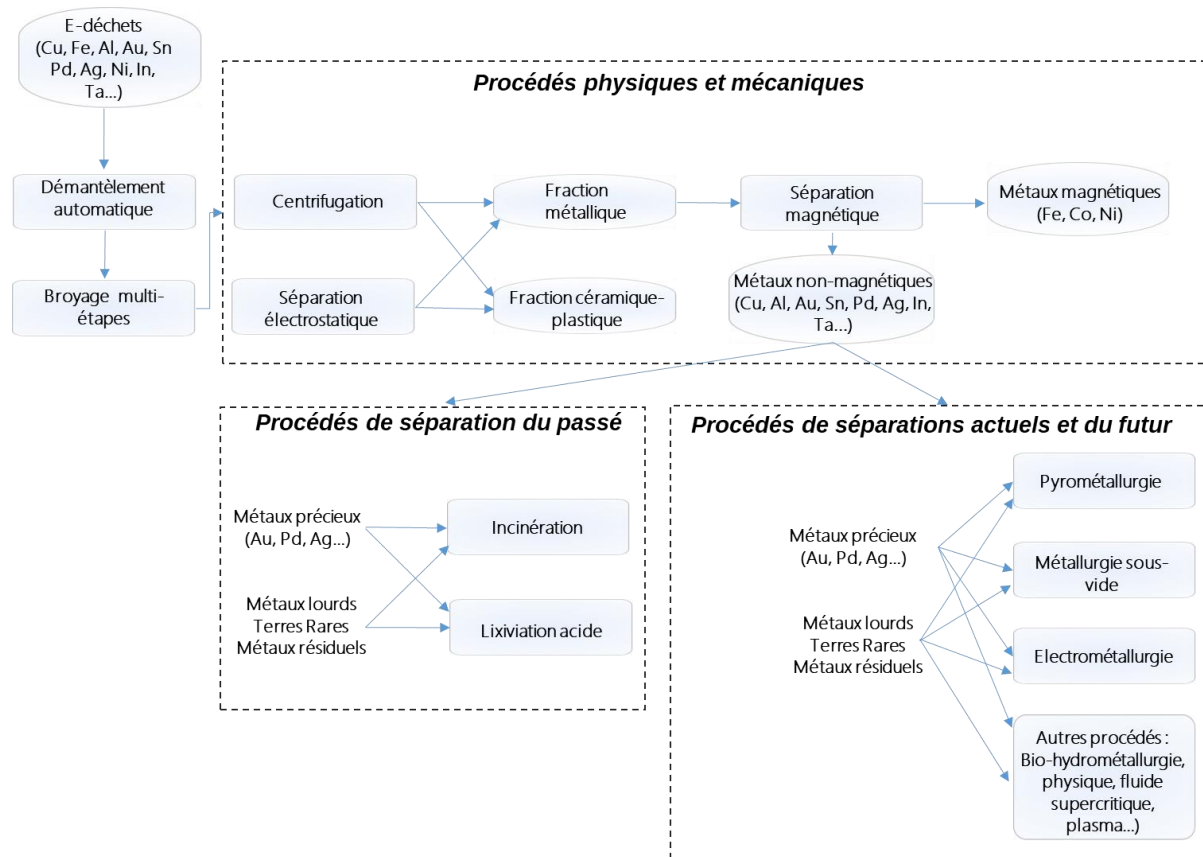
E-déchets (Cu, Fe, Al, Au, Sn Pd, Ag, Ni, In, Ta...)

Démantèlement automatique

Broyage multi-étapes

Procédés physiques et mécaniques

Centrifugation

Séparation électrostatique

Fraction métallique

Fraction céramique-plastique

Séparation magnétique

Métaux magnétiques (Fe, Co, Ni)

Métaux non-magnétiques (Cu, Al, Au, Sn, Pd, Ag, In, Ta...)

Procédés de séparation du passé

Métaux précieux (Au, Pd, Ag...)

Métaux lourds
Terres Rares
Métaux résiduels

Incinération

Lixiviation acide

Procédés de séparations actuels et du futur

Métaux précieux (Au, Pd, Ag...)

Métaux lourds
Terres Rares
Métaux résiduels

Pyrométallurgie

Métallurgie sous-vide

Electrométallurgie

Autres procédés : Bio-hydrométallurgie, physique, fluide supercritique, plasma...)